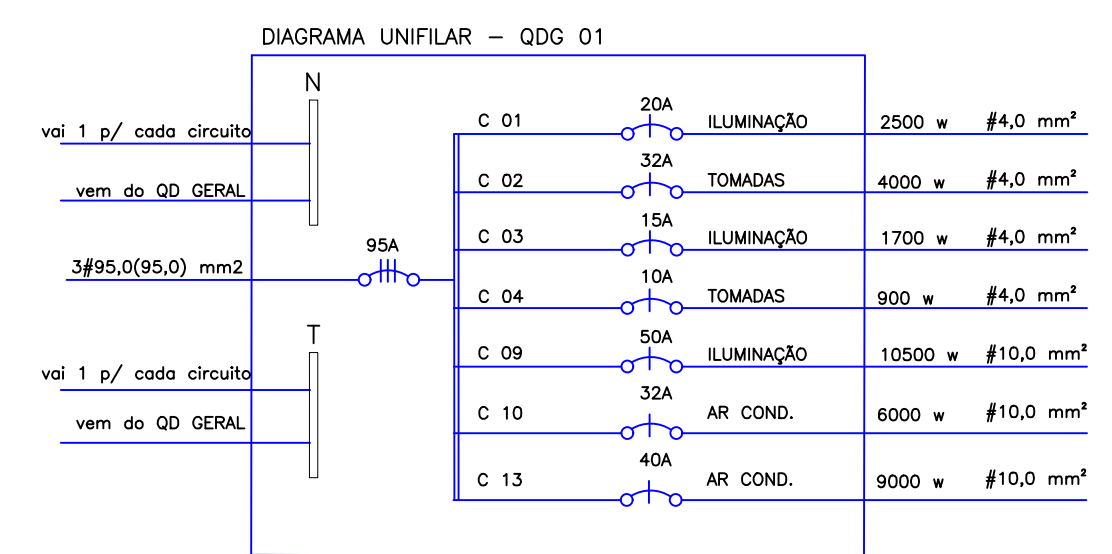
DIAGRAMA UNIFILAR – QDG 01

N

vai 1 p/ cada circuito

vem do QD GERAL

3#95,0(95,0) mm2

95A

T

vai 1 p/ cada circuito

vem do QD GERAL

| | | | | |
|---|---|---|---|---|
| C 01 | 20A | ILUMINAÇÃO | 2500 w | #4,0 mm² |
| C 02 | 32A | TOMADAS | 4000 w | #4,0 mm² |
| C 03 | 15A | ILUMINAÇÃO | 1700 w | #4,0 mm² |
| C 04 | 10A | TOMADAS | 900 w | #4,0 mm² |
| C 09 | 50A | ILUMINAÇÃO | 10500 w | #10,0 mm² |
| C 10 | 32A | AR COND. | 6000 w | #10,0 mm² |
| C 13 | 40A | AR COND. | 9000 w | #10,0 mm² |